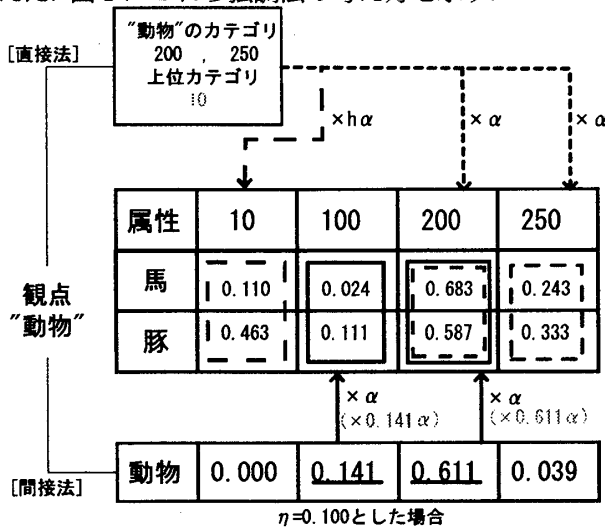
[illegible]

[直接法]

"動物"のカテゴリ
200 , 250
上位カテゴリ
10

×hα

×α

×α

| 属性 | 10 | 100 | 200 | 250 |
|---|---|---|---|---|
| 馬 | 0.110 | 0.024 | 0.683 | 0.243 |
| 豚 | 0.463 | 0.111 | 0.587 | 0.333 |

観点
"動物"

×α
(×0.141α)

×α
(×0.611α)

[間接法]

| 動物 | 0.000 | 0.141 | 0.611 | 0.039 |
|---|---|---|---|---|

$\eta$=0.100とした場合